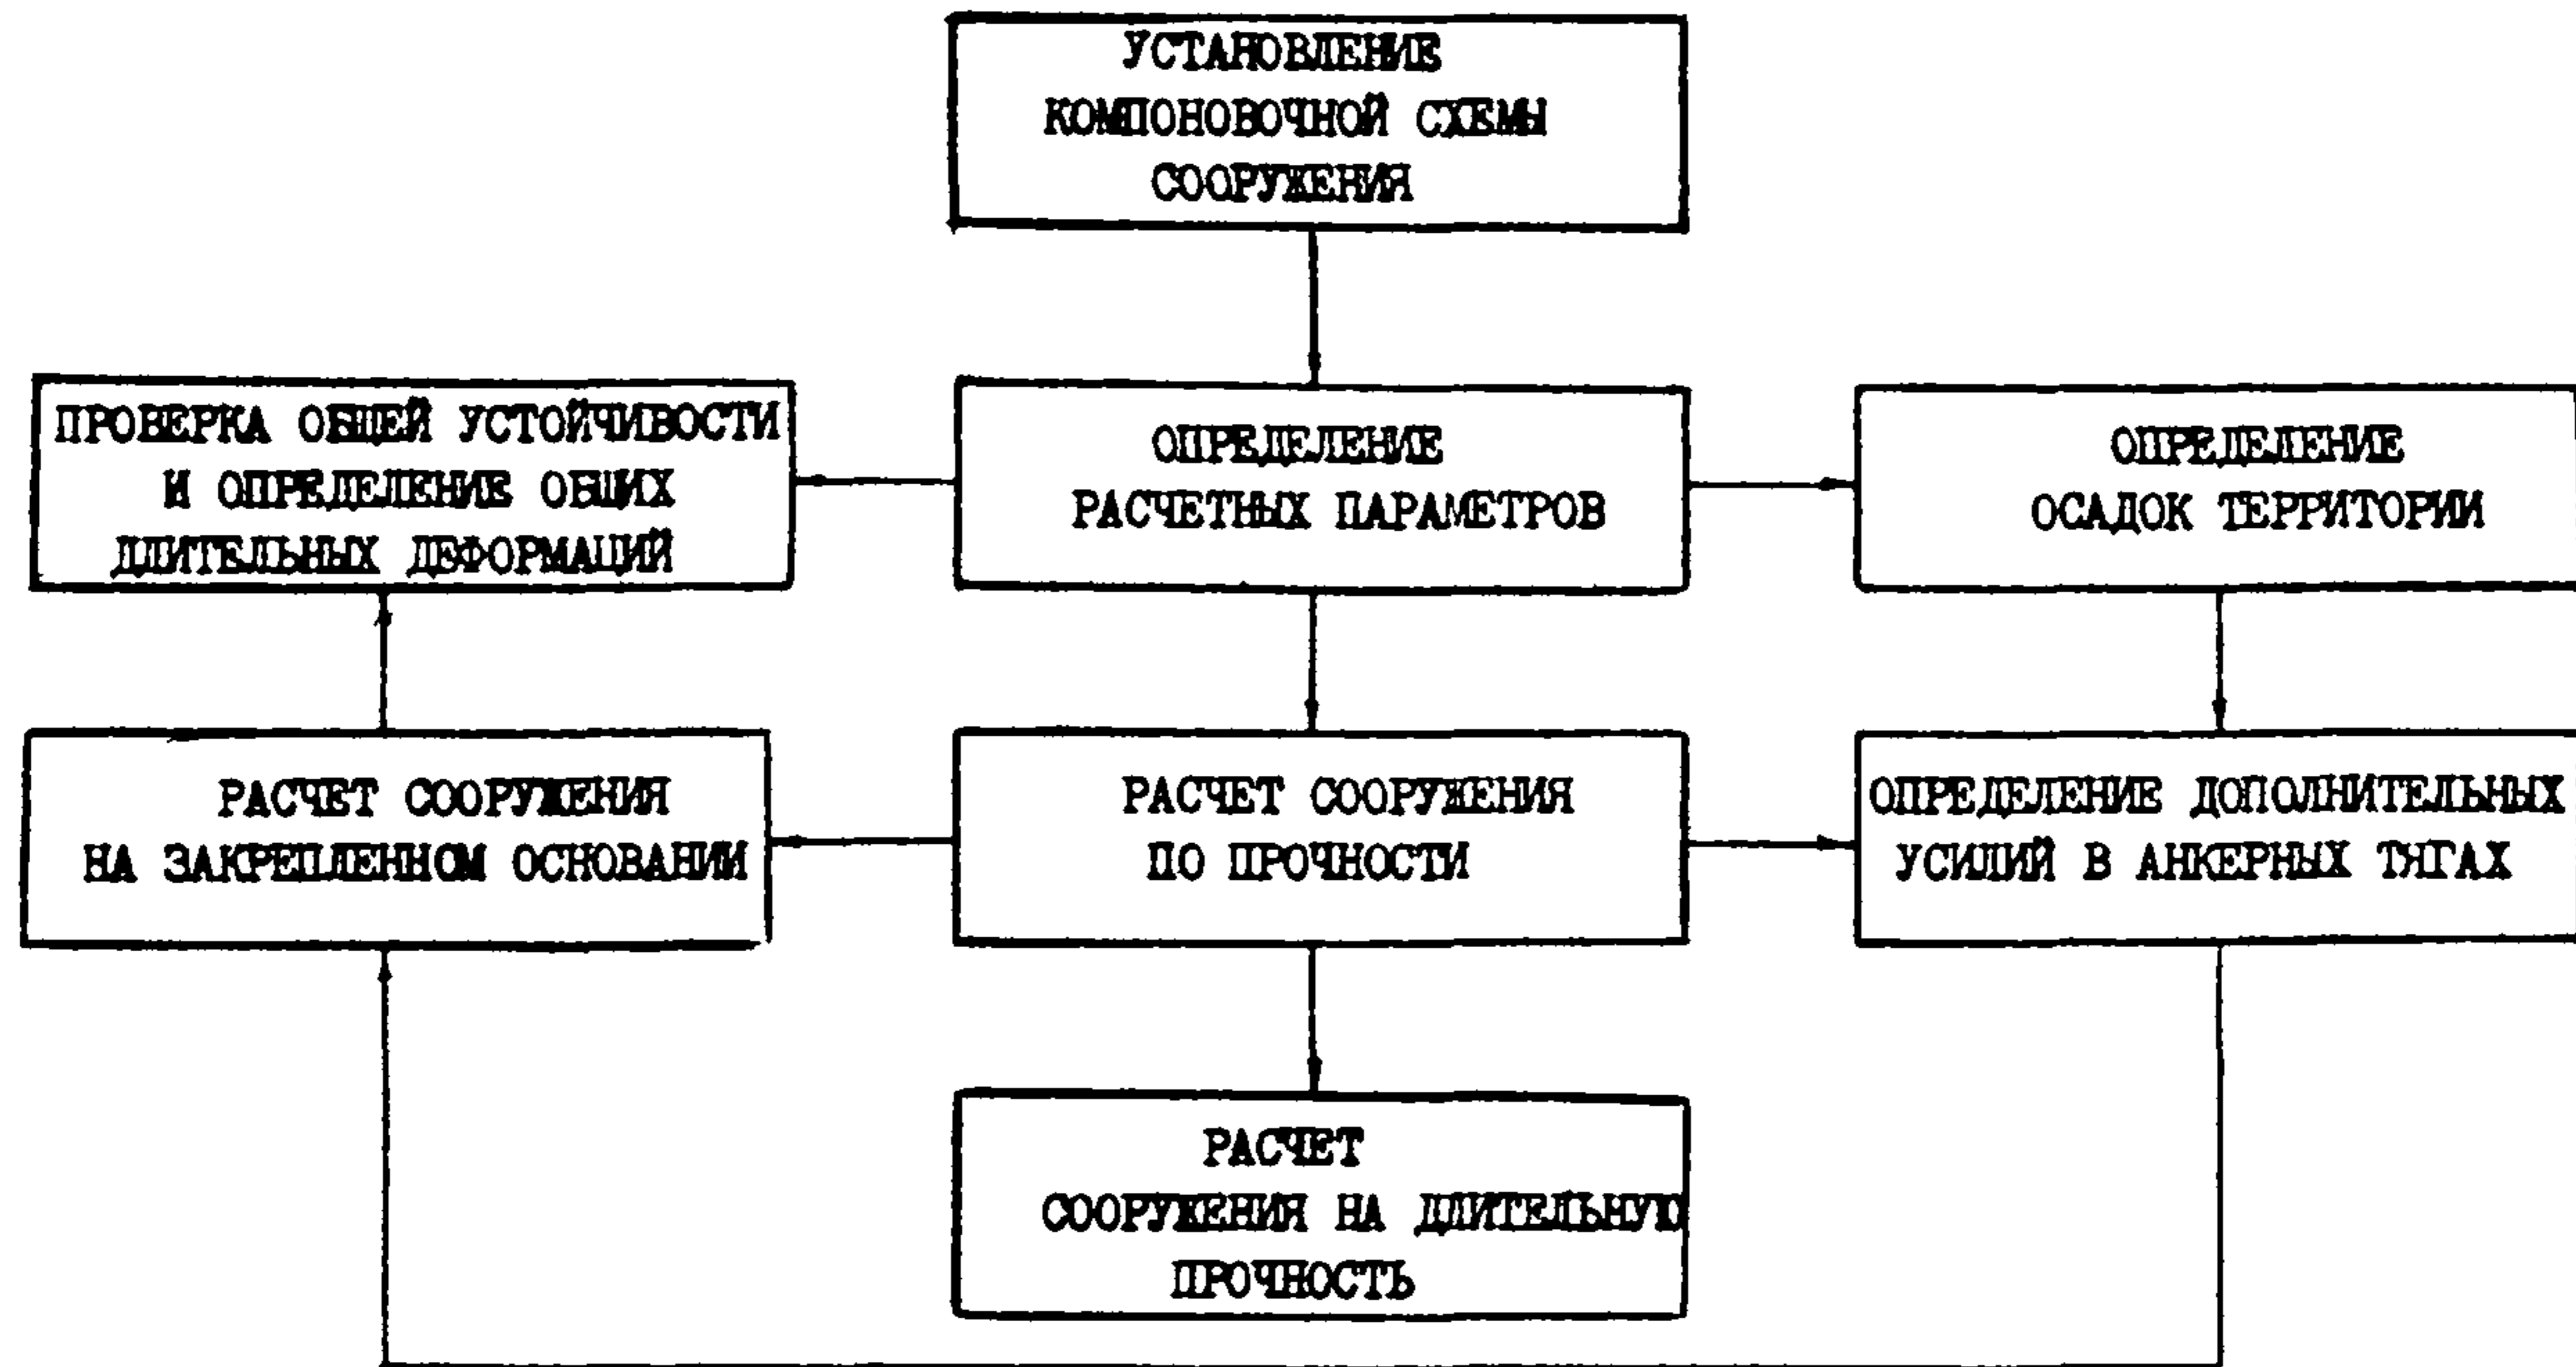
УСТАНОВЛЕНИЕ КОМПОНОВОЧНОЙ СХЕМЫ СООРУЖЕНИЯ

ПРОВЕРКА ОБЩЕЙ УСТОЙЧИВОСТИ И ОПРЕДЕЛЕНИЕ ОБЩИХ ДЛИТЕЛЬНЫХ ДЕФОРМАЦИЙ

ОПРЕДЕЛЕНИЕ РАСЧЕТНЫХ ПАРАМЕТРОВ

ОПРЕДЕЛЕНИЕ ОСАДОК ТЕРРИТОРИИ

РАСЧЕТ СООРУЖЕНИЯ НА ЗАКРЕПЛЕННОМ ОСНОВАНИИ

РАСЧЕТ СООРУЖЕНИЯ ПО ПРОЧНОСТИ

ОПРЕДЕЛЕНИЕ ДОПОЛНИТЕЛЬНЫХ УСИЛИЙ В АНКЕРНЫХ ТЯГАХ

РАСЧЕТ СООРУЖЕНИЯ НА ДЛИТЕЛЬНУЮ ПРОЧНОСТЬ